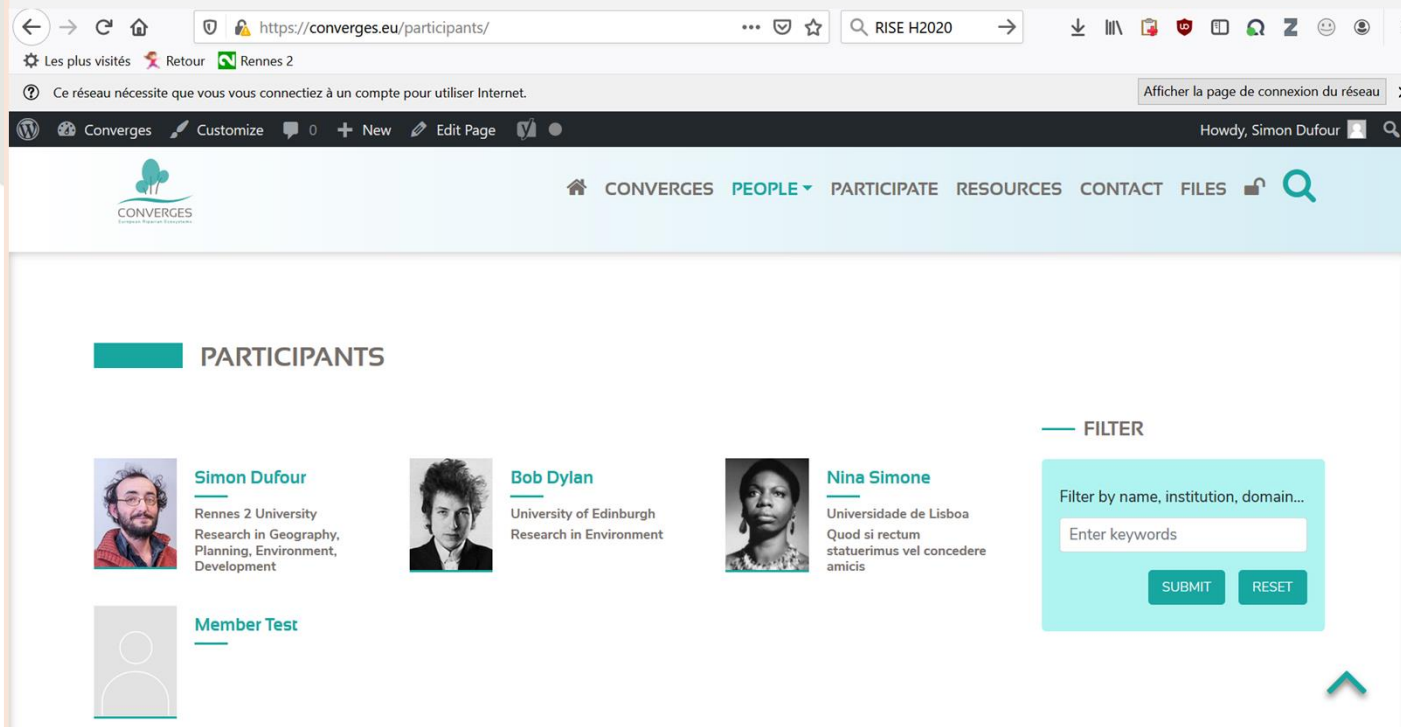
https://converges.eu/participants/

RISE H2020

Les plus visités  Retour  Rennes 2

Ce réseau nécessite que vous vous connectiez à un compte pour utiliser Internet.

Afficher la page de connexion du réseau

Converges  Customize  0  New  Edit Page

Howdy, Simon Dufour

CONVERGES
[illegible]

CONVERGES  PEOPLE  PARTICIPATE  RESOURCES  CONTACT  FILES

PARTICIPANTS

Simon Dufour
Rennes 2 University
Research in Geography, Planning, Environment, Development

Bob Dylan
University of Edinburgh
Research in Environment

Nina Simone
Universidade de Lisboa
Quod si rectum statuerimus vel concedere amicis

Member Test

FILTER

Filter by name, institution, domain...

Enter keywords

SUBMIT  RESET